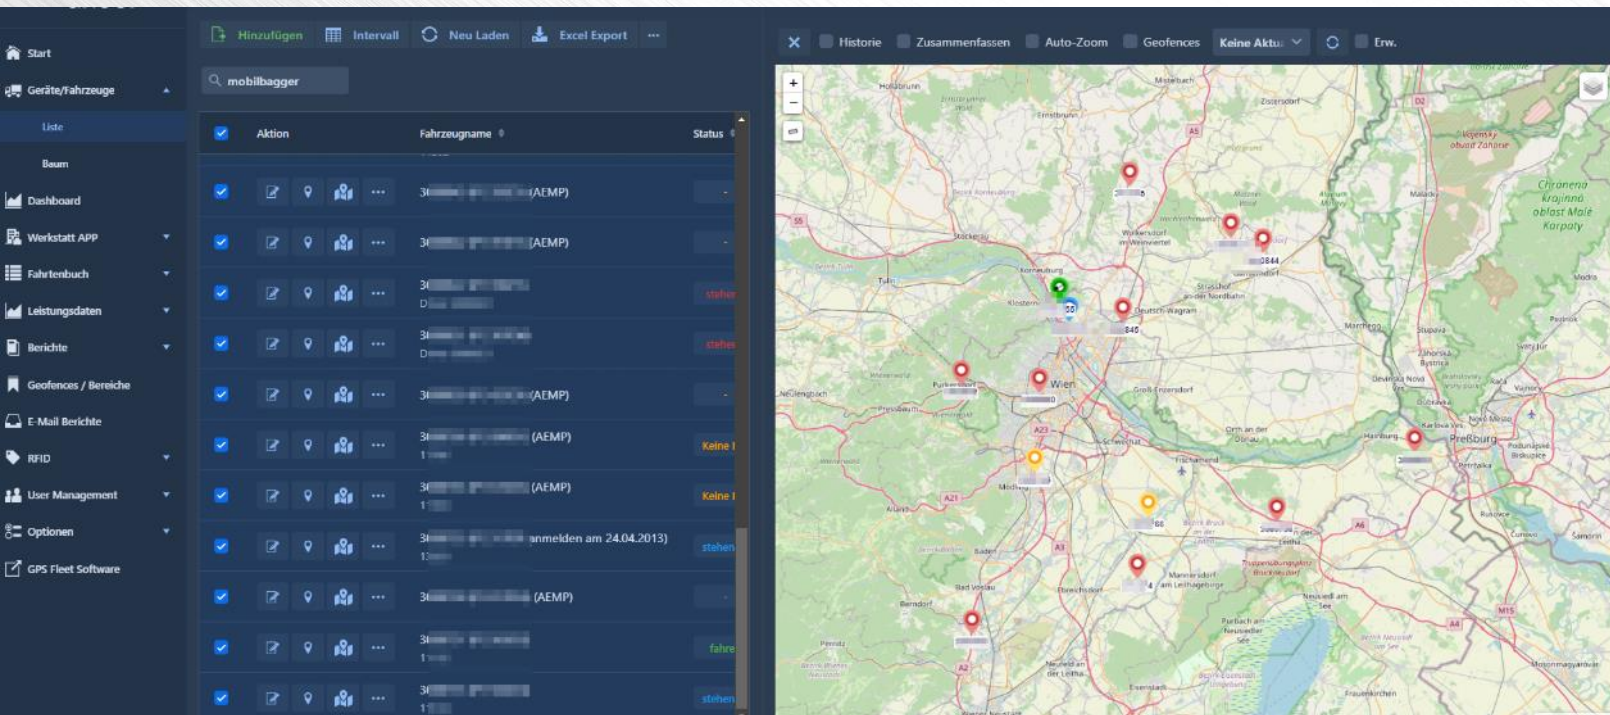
Start
Geräte/Fahrzeuge
Liste
Baum
Dashboard
Werkstatt APP
Fahrtenbuch
Leistungsdaten
Berichte
Geofences / Bereiche
E-Mail Berichte
RFID
User Management
Optionen
GPS Fleet Software

Hinzufügen
Intervall
Neu Laden
Excel Export
...

mobilbagger

| | Aktion | Fahrzeugname | Status |
|---|---|---|---|
| | | 3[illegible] (AEMP) | - |
| | | 3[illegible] (AEMP) | - |
| | | 3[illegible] D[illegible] | stehen |
| | | 3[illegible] D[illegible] | stehen |
| | | 3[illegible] (AEMP) | - |
| | | 3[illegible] (AEMP) 1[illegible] | Keine |
| | | 3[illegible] (AEMP) 1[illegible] | Keine |
| | | 3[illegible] anmelden am 24.04.2013) 13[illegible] | stehen |
| | | 3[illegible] (AEMP) | - |
| | | 3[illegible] 1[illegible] | fahre |
| | | 3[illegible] 1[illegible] | stehen |

Historie
Zusammenfassen
Auto-Zoom
Geofences
Keine Aktu
Erw.

+
−
Hollabrunn
Mistelbach
Zistersdorf
Ernstbrunn
Stockerau
Wolkersdorf im Weinviertel
Malacky
Chránená krajinná oblasť Malé Karpaty
Tulln
Korneuburg
Klosterneuburg
Deutsch-Wagram
Strasshof an der Nordbahn
Marchegg
Stupava
Purkersdorf
Wien
Groß-Enzersdorf
Devínska Nová Ves
Neulengbach
Pressbaum
Schwechat
Orth an der Donau
Hainburg
Preßburg
Mödling
Fischamend
Petržalka
Baden
Bad Vöslau
Mannersdorf am Leithagebirge
Berndorf
Neusiedl am See
Wien
Ebreichsdorf
Purbach am Neusiedler See
Neufeld an der Leitha
Eisenstadt
Frauenkirchen
Mosonmagyaróvár
Rusovce
Čunovo
Šamorín
Bratislava
A21
A23
A3
A4
A6
A2
A5
M15
S5